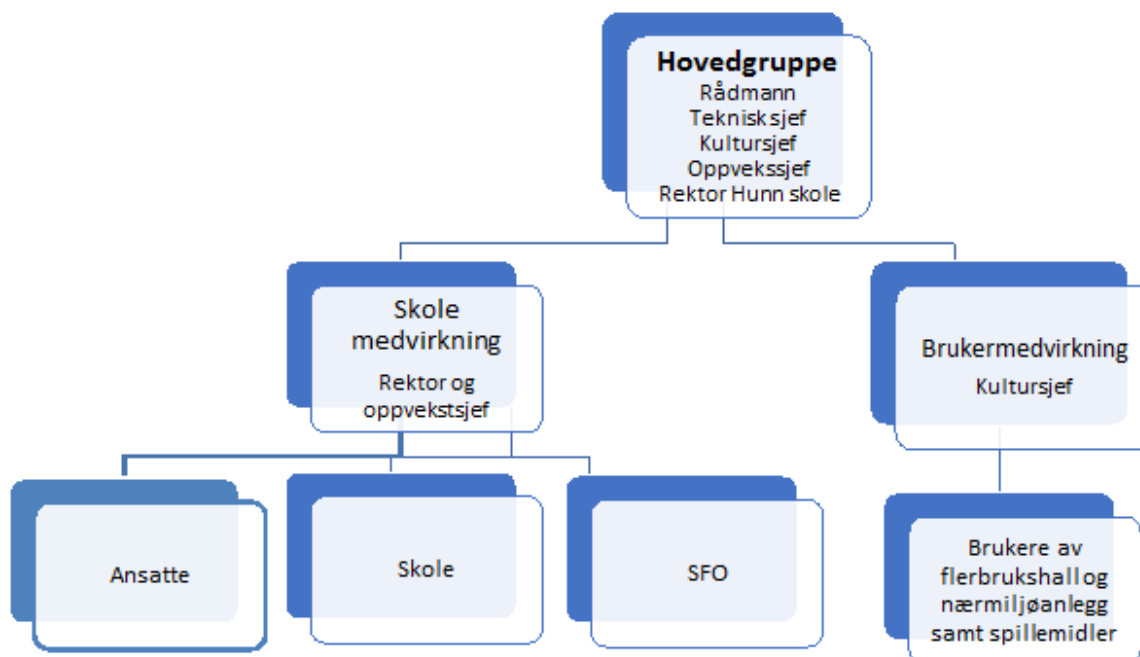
Hovedgruppe
Rådmann
Teknisk sjef
Kultursjef
Oppvekssjef
Rektor Hunn skole

Skole medvirkning
Rektor og oppvekstsjef

Brukermedvirkning
Kultursjef

Ansatte

Skole

SFO

Brukere av flerbrukshall og nærmiljøanlegg samt spillemidler